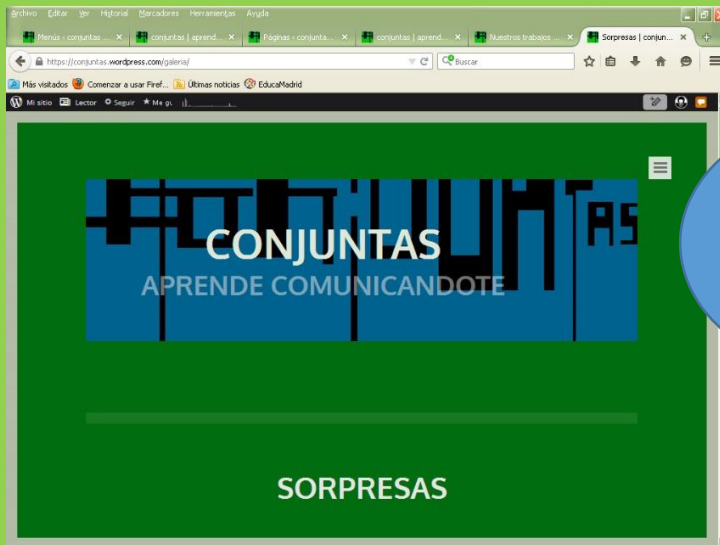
Archivo Editar Ver Historial Marcadores Herramientas Ayuda

Menús ‹ conjuntas ... | conjuntas | aprend... | Páginas ‹ conjunta... | conjuntas | aprend... | Nuestros trabajos ... | Sorpresas | conjun...

https://conjuntas.wordpress.com/galeria/

Buscar

Más visitados | Comenzar a usar Firef... | Últimas noticias | EducaMadrid

Mi sitio | Lector | Seguir | Me gu

CONJUNTAS

APRENDE COMUNICANDOTE

SORPRESAS